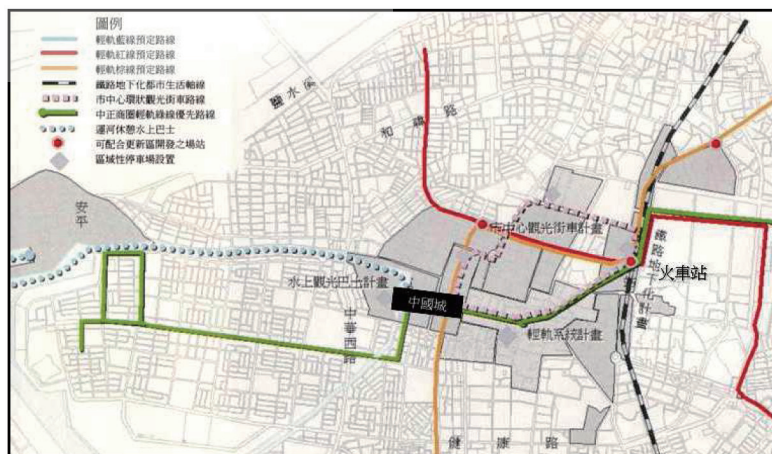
圖例
輕軌藍線預定路線
輕軌紅線預定路線
輕軌棕線預定路線
鐵路地下化都市生活軸線
市中心環狀觀光街車路線
中正商圈輕軌線優先路線
運河休憩水上巴士
可配合更新區開發之場站
區域性停車場設置

鹽水溪
和緯路
安平
市中心觀光街車計畫
火車站
鐵路地下化計畫
水上觀光巴士計畫
中國城
輕軌系統計畫
中華西路
健康路